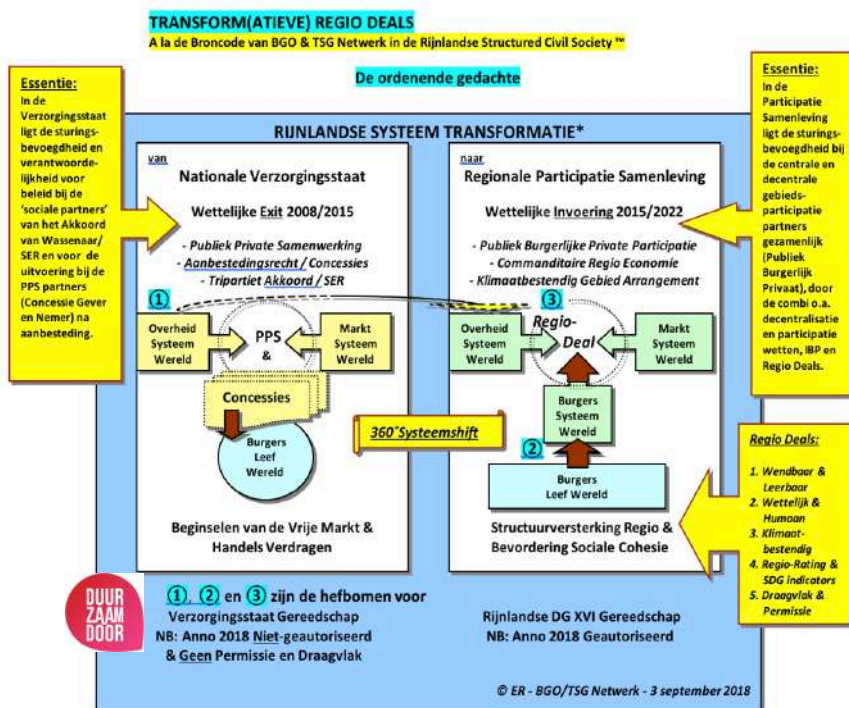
TRANSFORM(ATIEVE) REGIO DEALS
A la de Broncode van BGO & TSG Netwerk in de Rijnlandse Structured Civil Society ™

De ordenende gedachte

Essentie:
In de Verzorgingsstaat ligt de sturingsbevoegdheid en verantwoordelijkheid voor beleid bij de 'sociale partners' van het Akkoord van Wassenaar/ SER en voor de uitvoering bij de PPS partners (Concessie Gever en Nemer) na aanbesteding.

Essentie:
In de Participatie Samenleving ligt de sturingsbevoegdheid bij de centrale en decentrale gebiedsparticipatie partners gezamenlijk (Publiek Burgerlijk Privaat), door de combi o.a. decentralisatie en participatie wetten, IBP en Regio Deals.

RIJNLANDSE SYSTEEM TRANSFORMATIE*

van
Nationale Verzorgingsstaat
Wettelijke Exit 2008/2015
- Publiek Private Samenwerking
- Aanbestedingsrecht / Concessies
- Tripartiet Akkoord / SER

①
Overheid Systeem Wereld
PPS &
Markt Systeem Wereld
Concessies
Burgers Leef Wereld

Beginselen van de Vrije Markt & Handels Verdragen

naar
Regionale Participatie Samenleving
Wettelijke Invoering 2015/2022
- Publiek Burgerlijke Private Participatie
- Commanditaire Regio Economie
- Klimaatbestendig Gebied Arrangement

③
Overheid Systeem Wereld
Regio-Deal
Markt Systeem Wereld
Burgers Systeem Wereld
②
Burgers Leef Wereld

Structuurversterking Regio & Bevordering Sociale Cohesie

360°Systeemshift

Regio Deals:
1. Wendbaar & Leerbaar
2. Wettelijk & Humaan
3. Klimaatbestendig
4. Regio-Rating & SDG Indicators
5. Draagvlak & Permissie

DUUR ZAAM DOOR

①, ② en ③ zijn de hefbomen voor
Verzorgingsstaat Gereedschap
NB: Anno 2018 Niet-geautoriseerd
& Geen Permissie en Draagvlak

Rijnlandse DG XVI Gereedschap
NB: Anno 2018 Geautoriseerd

© ER - BGO/TSG Netwerk - 3 september 2018